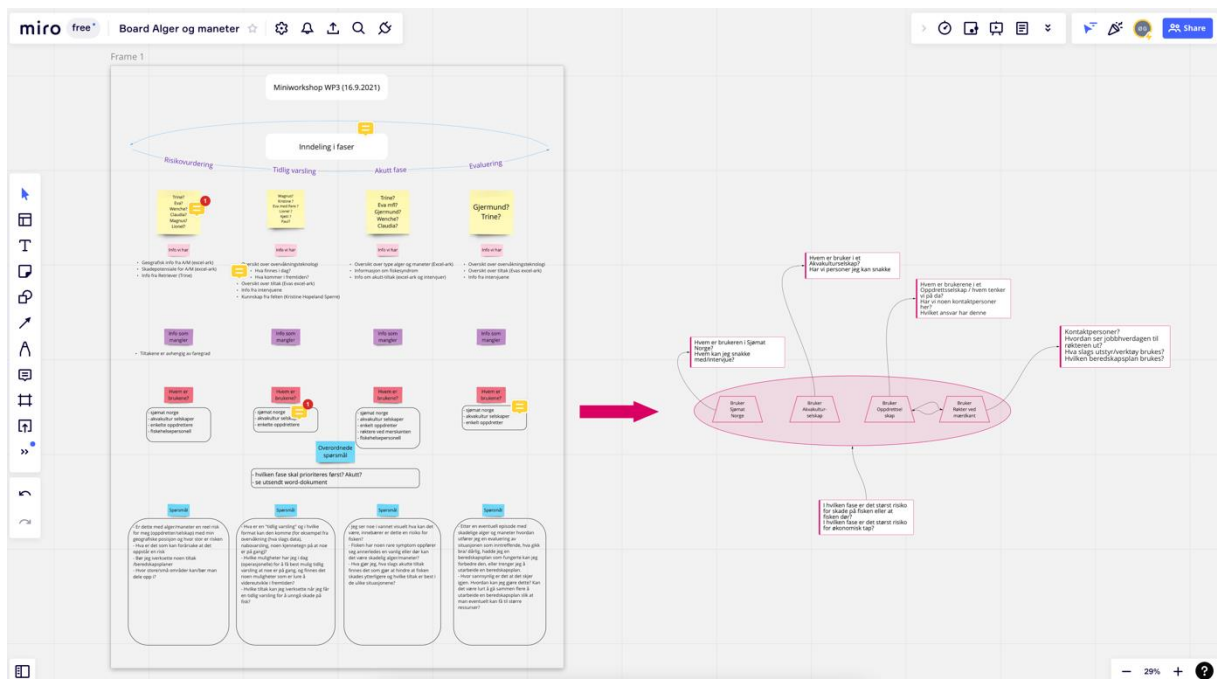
miro free Board Alger og maneter

Share

Frame 1

Miniworkshop WP3 (16.9.2021)

Inndeling i faser

Risikovurdering

Tidlig varsling

Akutt fase

Evaluering

Trine? Eva? Wenche? Claudia? Magnus? Lionel?

Magnus? Kristine? Eva med flere? Lionel? Trine? Paul?

Trine? Eva m fl? Gjermund? Wenche? Claudia?

Gjermund? Trine?

Info vi har

- Geografisk info fra A/M (excel-ark)
- Skadepotensiale for A/M (excel-ark)
- Info fra Reinæver (Trine)

Info vi har

- Oversikt over overvåkningsteknologi
- Hva finnes i dag?
- Hva kommer i fremtiden?
- Oversikt over tiltak (Evas excel-ark)
- Info fra intervjuene
- Kunnskap fra feltet (Kristine Hopeland Sperre)

Info vi har

- Oversikt over type alger og maneter (Excel-ark)
- Informasjon om fiskesyndrom
- Info om akutt-tiltak (excel-ark og intervjuer)

Info vi har

- Oversikt over overvåkningsteknologi
- Oversikt over tiltak (Evas excel-ark)
- Info fra intervjuene

Info som mangler

- Tiltakene er avhengig av faregrad

Info som mangler

Info som mangler

Info som mangler

Hvem er brukere?

- sjømat norge
- akvakultur selskaper
- enkelte oppdrettere
- fiskehelsepersonell

Hvem er brukere?

- sjømat norge
- akvakultur selskaper
- enkelte oppdrettere

Hvem er brukere?

- sjømat norge
- akvakultur selskaper
- enkelt oppdrettere
- røktere ved merdkanten
- fiskehelsepersonell

Hvem er brukere?

- sjømat norge
- akvakultur selskaper
- enkelt oppdrettere

Overordnede spørsmål

hvilken fase skal prioriteres først? Akutt? se utsendt word-dokument

Spørsmål

- Er dette med alger/maneter en reel risk for meg (oppdretter/selskap) med min geografiske posisjon og hvor stor er risken
- Hva er det som kan forårsake at det oppstår en risk
- Bør jeg overkaste noen tiltak /beredskapsplaner
- Hvor store/små områder kan/bør man dele opp i?

Spørsmål

- Hva er en "tidlig varsling" og i hvilke format kan den komme (for eksempel fra overvåkning (hva slags data), nabovarsling, noen kjennetegn på at noe er på gang))
- Hvilke muligheter har jeg i dag (operasjonelle) for å få best mulig tidlig varsling at noe er på gang, og finnes det noen muligheter som er lure å videreutvikle i fremtiden?
- Hvilke tiltak kan jeg iverksette når jeg får en tidlig varsling for å unngå skade på fisk?

Spørsmål

Jeg ser noe i vannet visuelt hva kan det være, innebærer dette en risiko for fisken?
- Fisken har noen nye symptom/ oppfører seg annerledes en vanlig etter dør kan det være skadelig alger/maneter?
- Hva gjør jeg, hvo slags akutte tiltak finnes det som gjør at hindre at fisken skades ytterligere og hvilke tiltak er best i de ulike situasjonene?

Spørsmål

- Etter en eventuell episode med skadelige alger og maneter hvordan utfører jeg en evaluering av situasjonen som inneholder, hva gikk bra/ dårlig, hadde jeg en beredskapsplan som fungerte/var jeg forberedt, eller trenger jeg å utarbeide en beredskapsplan.
- Hvor sannsynlig er det at det skjer igjen. Hvordan kan jeg gjøre dette? Kan det være lurt å gå sammen flere å utarbeide en beredskapsplan slik at man eventuelt kan få til større ressurser?

Hvem er bruker i et Akvakulturselskap? Har vi personer jeg kan snakke

Hvem er brukerene i et Oppdrettsselskap / hvem tenker vi på da? Har vi noen kontaktpersoner her? Hvilket ansvar har denne

Hvem er brukeren i Sjømat Norge? Hvem kan jeg snakke med/intervjue?

Kontaktpersoner? Hvordan ser jobbhverdagen til røkteren ut? Hva slags utstyr/verktøy brukes? Hvilken beredskapsplan brukes?

Bruker Sjømat Norge

Bruker Akvakultur-selskap

Bruker Oppdrettsel-skap

Bruker Røkter ved merdkant

I hvilken fase er det størst risiko for skade på fisken eller at fisken dør? I hvilken fase er det størst risiko for økonomisk tap?

29%

?